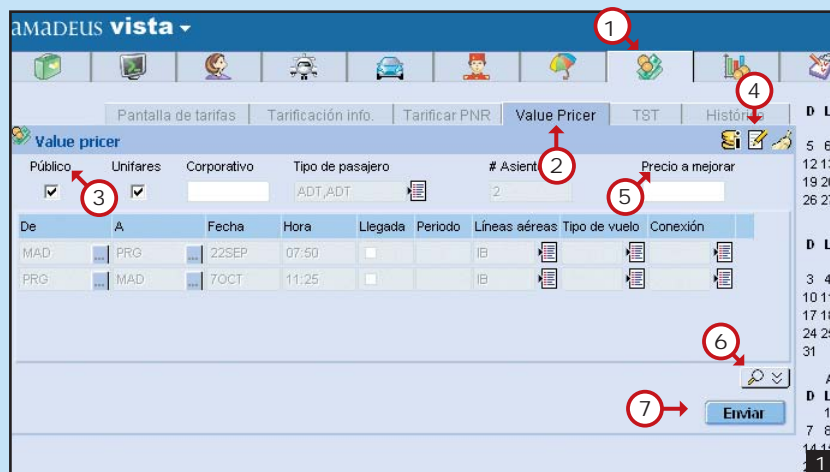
amadeus vista ▾

1

4

Pantalla de tarifas | Tarificación info. | Tarificar PNR | Value Pricer | TST | Histórico

Value pricer

2

Público | Unifares | Corporativo | Tipo de pasajero | # Asientos | Precio a mejorar

3

ADT,ADT

2

5

| De | | A | | Fecha | Hora | Llegada | Periodo | Líneas aéreas | Tipo de vuelo | Conexión |
|---|---|---|---|---|---|---|---|---|---|---|
| MAD | ... | PRG | ... | 22SEP | 07:50 | | | IB | | |
| PRG | ... | MAD | ... | 7OCT | 11:25 | | | IB | | |

6

7

Enviar

D L

5 6
12 13
19 20
26 27

D L

3 4
10 11
17 18
24 25
31

A
D L
1
7 8
14 15

1